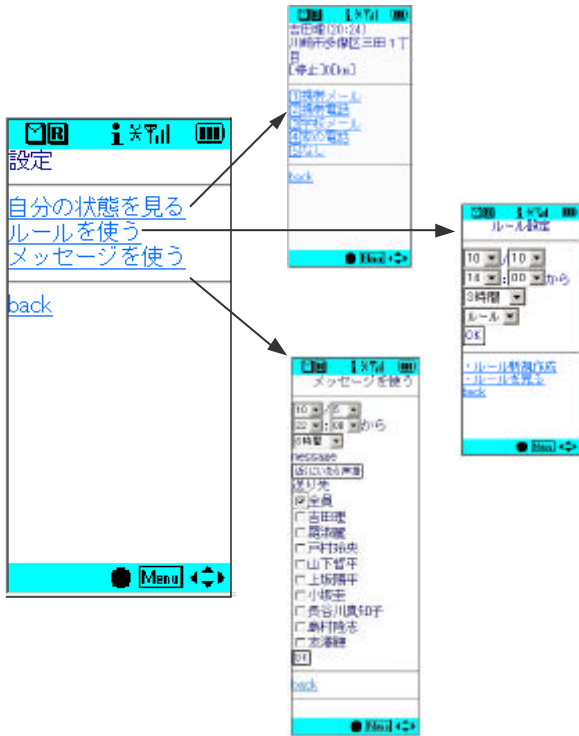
設定

自分の状態を見る
ルールを使う
メッセージを使う

back

Menu

吉田理(20:24)
川崎市多摩区三田１丁目
[停止30km]

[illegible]
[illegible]
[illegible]
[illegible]
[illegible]

back

Menu

ルール設定

10 / 10
14 : 00 から
3時間
ルール
OK

・ルール新規作成
・ルール参照
back

Menu

メッセージを使う

10 / 5
22 : 00 から
8時間
message
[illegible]
送り先
☑全員
☐吉田理
☐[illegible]
☐戸村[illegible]
☐山下哲平
☐上坂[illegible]
☐小坂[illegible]
☐長谷川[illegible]
☐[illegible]
☐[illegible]
OK

back

Menu